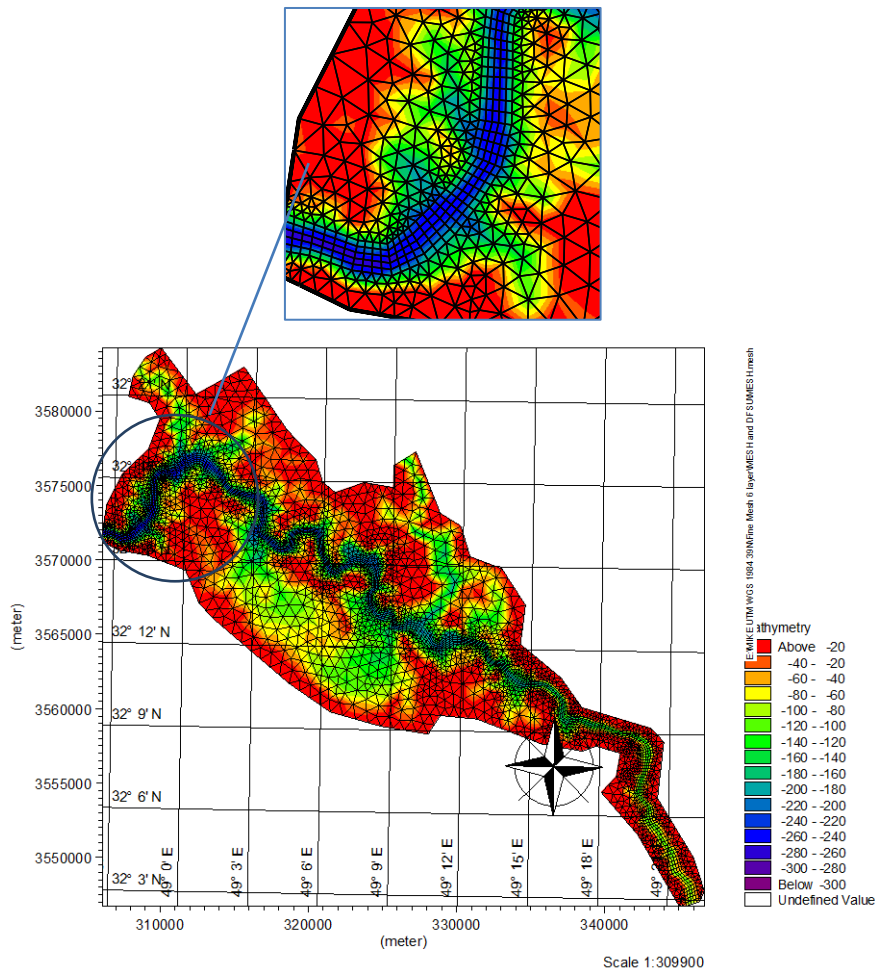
32° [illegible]

32° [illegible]

3580000

3575000

3570000

3565000

3560000

3555000

3550000

(meter)

32° 12' N

32° 9' N

32° 6' N

32° 3' N

49° 0' E

49° 3' E

49° 6' E

49° 9' E

49° 12' E

49° 15' E

49° 18' E

49° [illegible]

310000

320000

330000

340000

(meter)

Scale 1:309900

E:\MIKE\UTM WGS 1984 39N\Fine Mesh 6 layer\MESH and DFS\UMESH.mesh

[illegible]athymetry

| | |
|---|---|
| | Above -20 |
| | -40 - -20 |
| | -60 - -40 |
| | -80 - -60 |
| | -100 - -80 |
| | -120 - -100 |
| | -140 - -120 |
| | -160 - -140 |
| | -180 - -160 |
| | -200 - -180 |
| | -220 - -200 |
| | -240 - -220 |
| | -260 - -240 |
| | -280 - -260 |
| | -300 - -280 |
| | Below -300 |
| | Undefined Value |